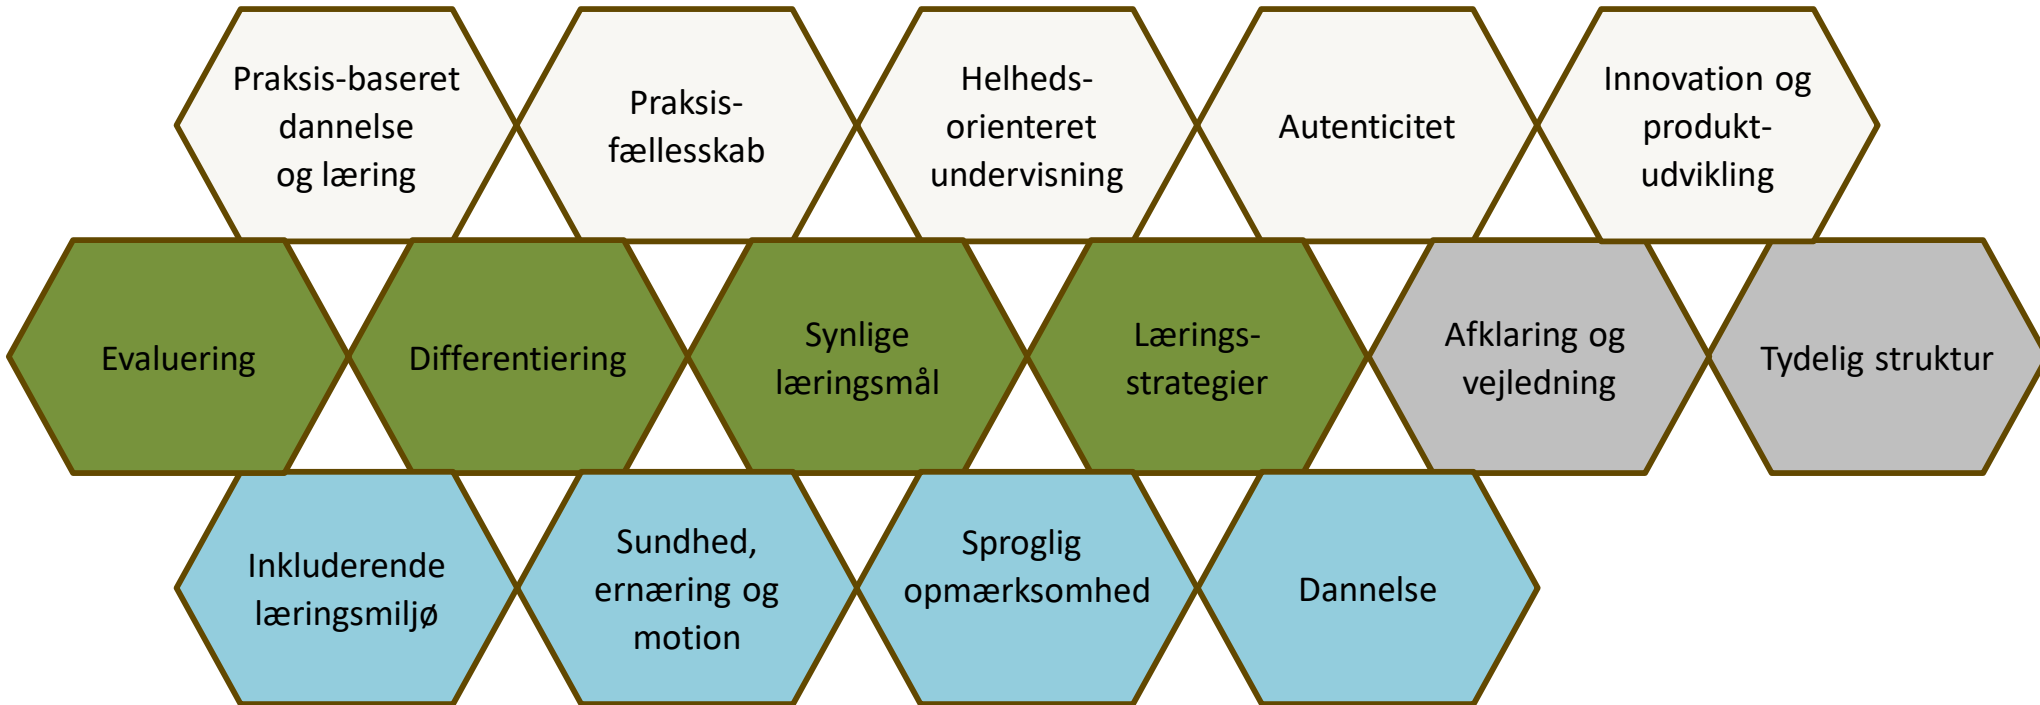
Praksis-baseret dannelse og læring

Praksis-fællesskab

Helheds-orienteret undervisning

Autenticitet

Innovation og produkt-udvikling

Evaluering

Differentiering

Synlige læringsmål

Lærings-strategier

Afklaring og vejledning

Tydelig struktur

Inkluderende læringsmiljø

Sundhed, ernæring og motion

Sproglig opmærksomhed

Dannelse